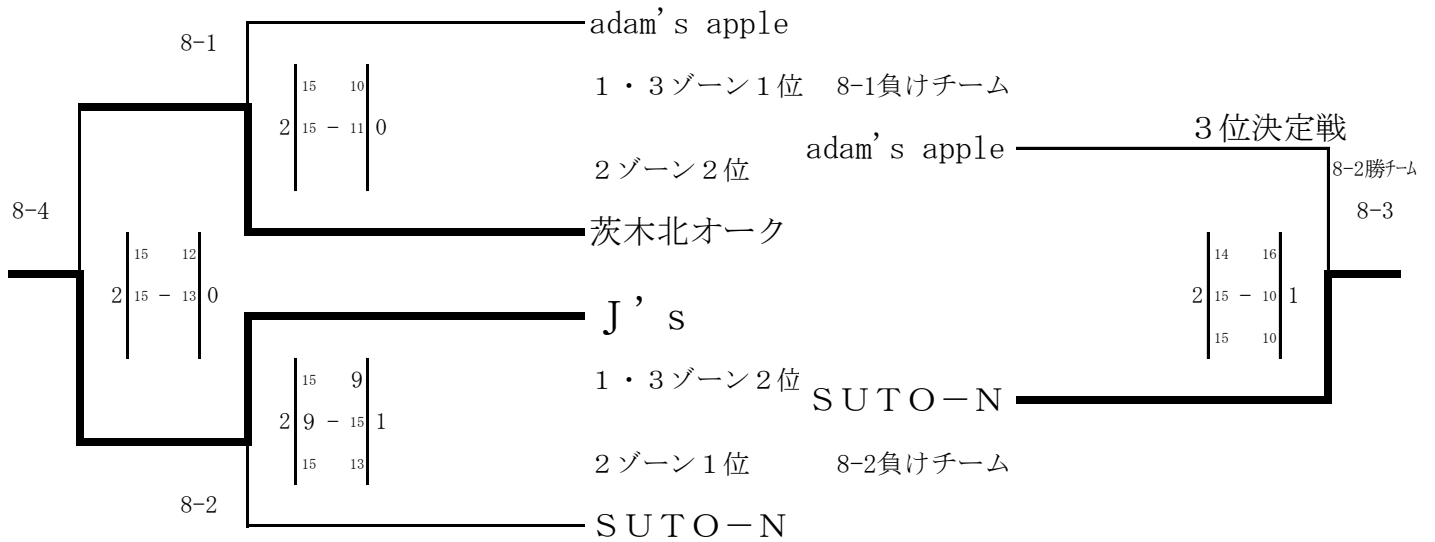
8-1

adam's apple

15 10
2 15 − 11 0

1・3ゾーン1位 8-1負けチーム

2ゾーン2位

茨木北オーク

8-4

15 12
2 15 − 13 0

J's

15 9
2 9 − 15 1
15 13

1・3ゾーン2位

2ゾーン1位 8-2負けチーム

8-2

SUTO−N

adam's apple

3位決定戦

8-2勝チーム

8-3

SUTO−N

14 16
2 15 − 10 1
15 10